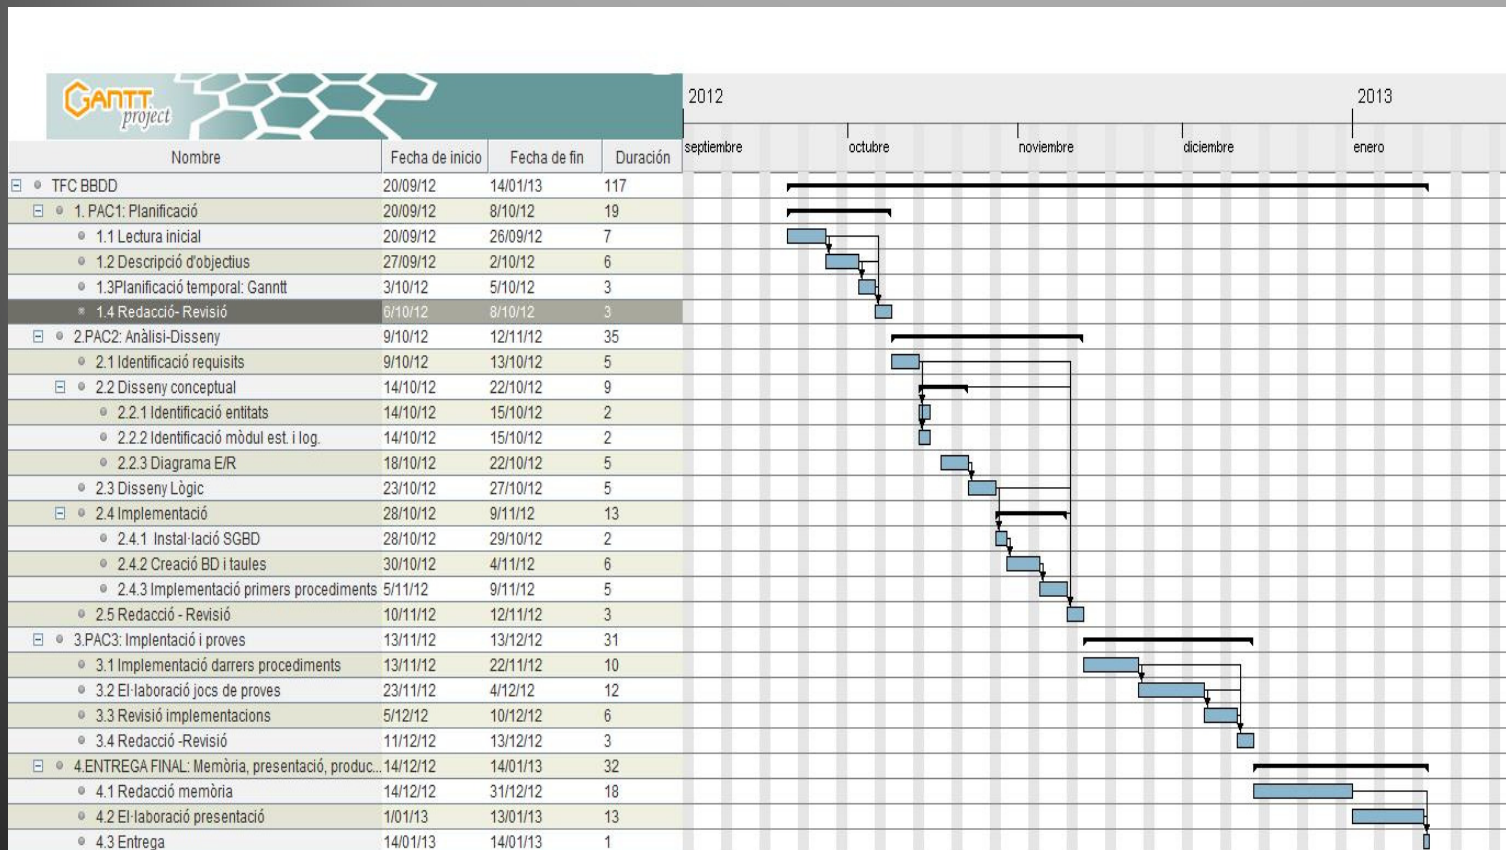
GANTT project

2012 2013

septiembre octubre noviembre diciembre enero

| Nombre | Fecha de inicio | Fecha de fin | Duración |
|---|---|---|---|
| TFC BBDD | 20/09/12 | 14/01/13 | 117 |
| 1. PAC1: Planificació | 20/09/12 | 8/10/12 | 19 |
| 1.1 Lectura inicial | 20/09/12 | 26/09/12 | 7 |
| 1.2 Descripció d'objectius | 27/09/12 | 2/10/12 | 6 |
| 1.3Planificació temporal: Ganntt | 3/10/12 | 5/10/12 | 3 |
| 1.4 Redacció- Revisió | 6/10/12 | 8/10/12 | 3 |
| 2.PAC2: Anàlisi-Disseny | 9/10/12 | 12/11/12 | 35 |
| 2.1 Identificació requisits | 9/10/12 | 13/10/12 | 5 |
| 2.2 Disseny conceptual | 14/10/12 | 22/10/12 | 9 |
| 2.2.1 Identificació entitats | 14/10/12 | 15/10/12 | 2 |
| 2.2.2 Identificació mòdul est. i log. | 14/10/12 | 15/10/12 | 2 |
| 2.2.3 Diagrama E/R | 18/10/12 | 22/10/12 | 5 |
| 2.3 Disseny Lògic | 23/10/12 | 27/10/12 | 5 |
| 2.4 Implementació | 28/10/12 | 9/11/12 | 13 |
| 2.4.1 Instal·lació SGBD | 28/10/12 | 29/10/12 | 2 |
| 2.4.2 Creació BD i taules | 30/10/12 | 4/11/12 | 6 |
| 2.4.3 Implementació primers procediments | 5/11/12 | 9/11/12 | 5 |
| 2.5 Redacció - Revisió | 10/11/12 | 12/11/12 | 3 |
| 3.PAC3: Implentació i proves | 13/11/12 | 13/12/12 | 31 |
| 3.1 Implementació darrers procediments | 13/11/12 | 22/11/12 | 10 |
| 3.2 El·laboració jocs de proves | 23/11/12 | 4/12/12 | 12 |
| 3.3 Revisió implementacions | 5/12/12 | 10/12/12 | 6 |
| 3.4 Redacció -Revisió | 11/12/12 | 13/12/12 | 3 |
| 4.ENTREGA FINAL: Memòria, presentació, produc... | 14/12/12 | 14/01/13 | 32 |
| 4.1 Redacció memòria | 14/12/12 | 31/12/12 | 18 |
| 4.2 El·laboració presentació | 1/01/13 | 13/01/13 | 13 |
| 4.3 Entrega | 14/01/13 | 14/01/13 | 1 |